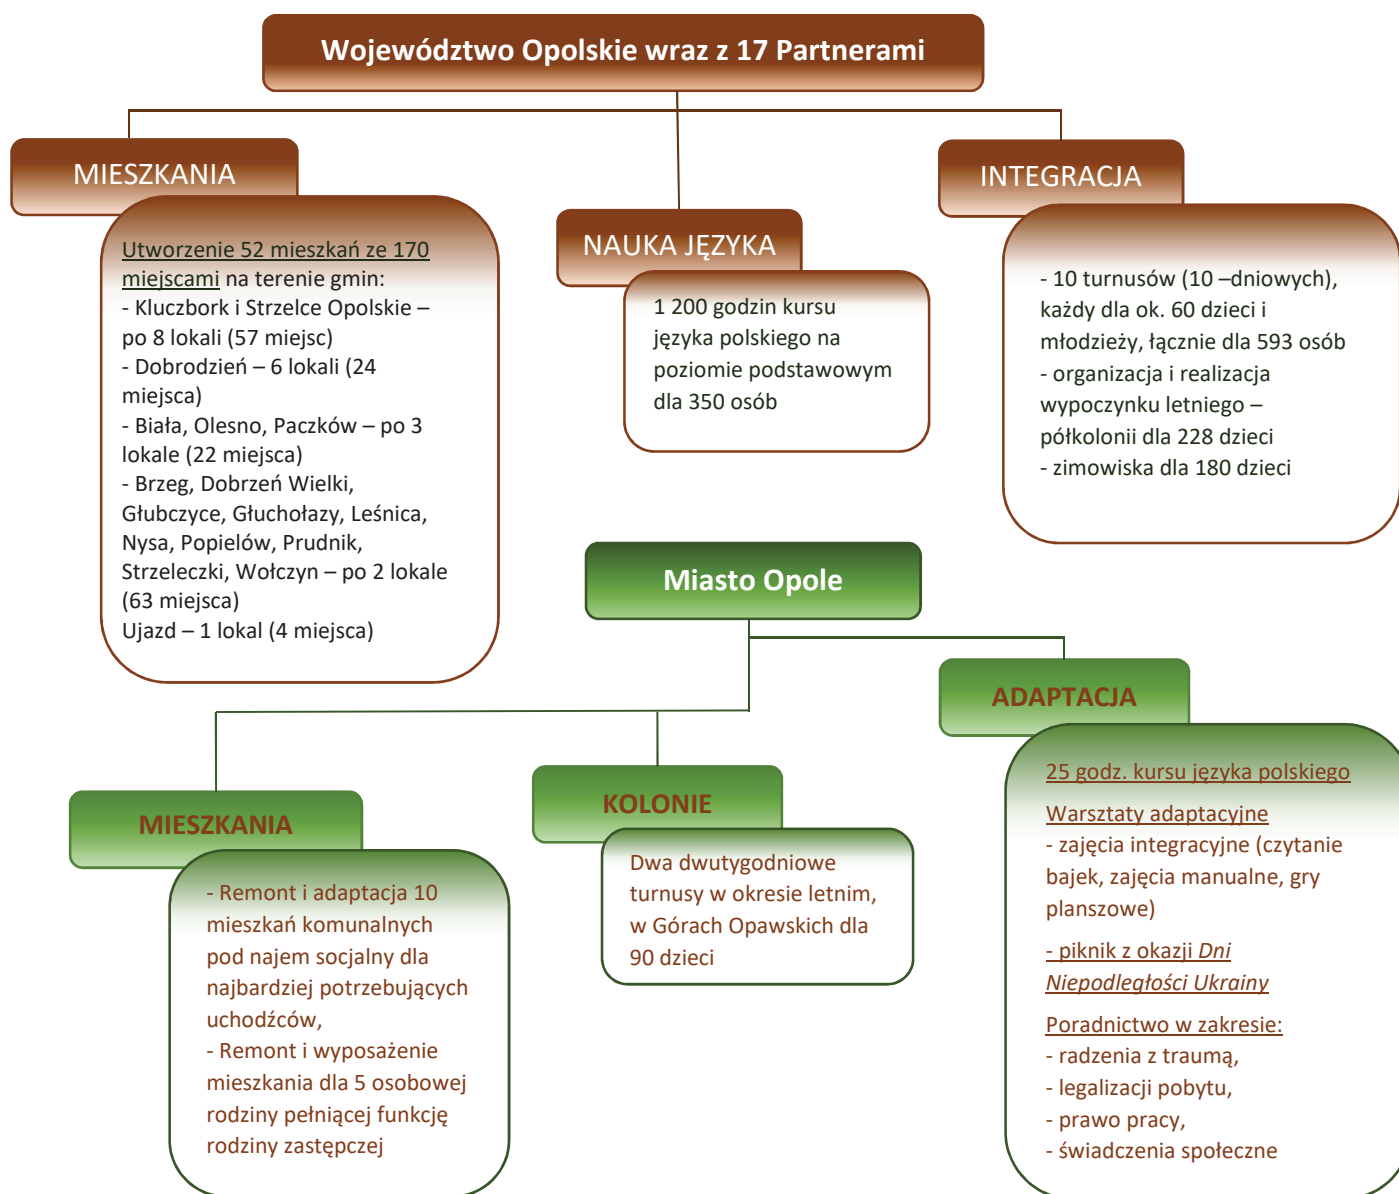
Województwo Opolskie wraz z 17 Partnerami

MIESZKANIA

Utworzenie 52 mieszkań ze 170 miejscami na terenie gmin:
- Kluczbork i Strzelce Opolskie – po 8 lokali (57 miejsc)
- Dobrodzień – 6 lokali (24 miejsca)
- Biała, Olesno, Paczków – po 3 lokale (22 miejsca)
- Brzeg, Dobrzeń Wielki, Głubczyce, Głuchołazy, Leśnica, Nysa, Popielów, Prudnik, Strzeleczki, Wołczyn – po 2 lokale (63 miejsca)
Ujazd – 1 lokal (4 miejsca)

NAUKA JĘZYKA

1 200 godzin kursu języka polskiego na poziomie podstawowym dla 350 osób

INTEGRACJA

- 10 turnusów (10 –dniowych), każdy dla ok. 60 dzieci i młodzieży, łącznie dla 593 osób
- organizacja i realizacja wypoczynku letniego – półkolonii dla 228 dzieci
- zimowiska dla 180 dzieci

Miasto Opole

MIESZKANIA

- Remont i adaptacja 10 mieszkań komunalnych pod najem socjalny dla najbardziej potrzebujących uchodźców,
- Remont i wyposażenie mieszkania dla 5 osobowej rodziny pełniącej funkcję rodziny zastępczej

KOLONIE

Dwa dwutygodniowe turnusy w okresie letnim, w Górach Opawskich dla 90 dzieci

ADAPTACJA

25 godz. kursu języka polskiego

Warsztaty adaptacyjne
- zajęcia integracyjne (czytanie bajek, zajęcia manualne, gry planszowe)

- piknik z okazji Dni Niepodległości Ukrainy

Poradnictwo w zakresie:
- radzenia z traumą,
- legalizacji pobytu,
- prawo pracy,
- świadczenia społeczne